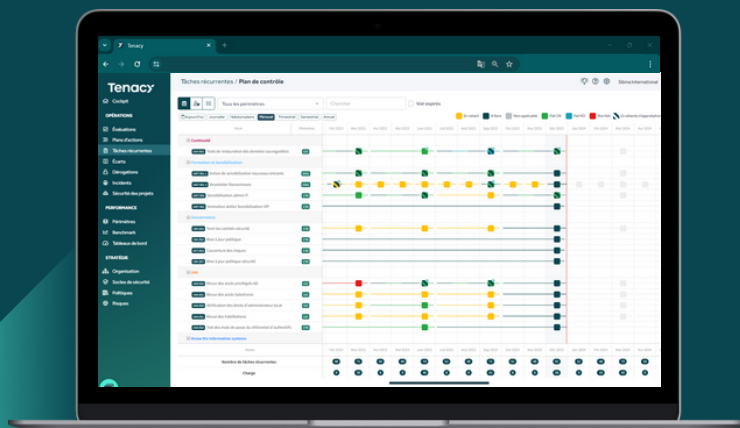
Tenacy

Tenacy

Cockpit

OPÉRATIONS

Évaluations

Plans d'actions

Tâches récurrentes

Écarts

Dérogations

Incidents

Sécurité des projets

PERFORMANCE

Périmètres

Benchmark

Tableau de bord

STRATÉGIE

Organisation

Socles de sécurité

Politiques

Risques

Tâches récurrentes / Plan de contrôle

Tous les périmètres

Rechercher

Voir expirés

Continuité

Formation et Sensibilisation

Gouvernance

IAM

Nombre de tâches récurrentes

Charge

En retard

À faire

Non applicable

Fait OK

Fait KO

Non fait

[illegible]